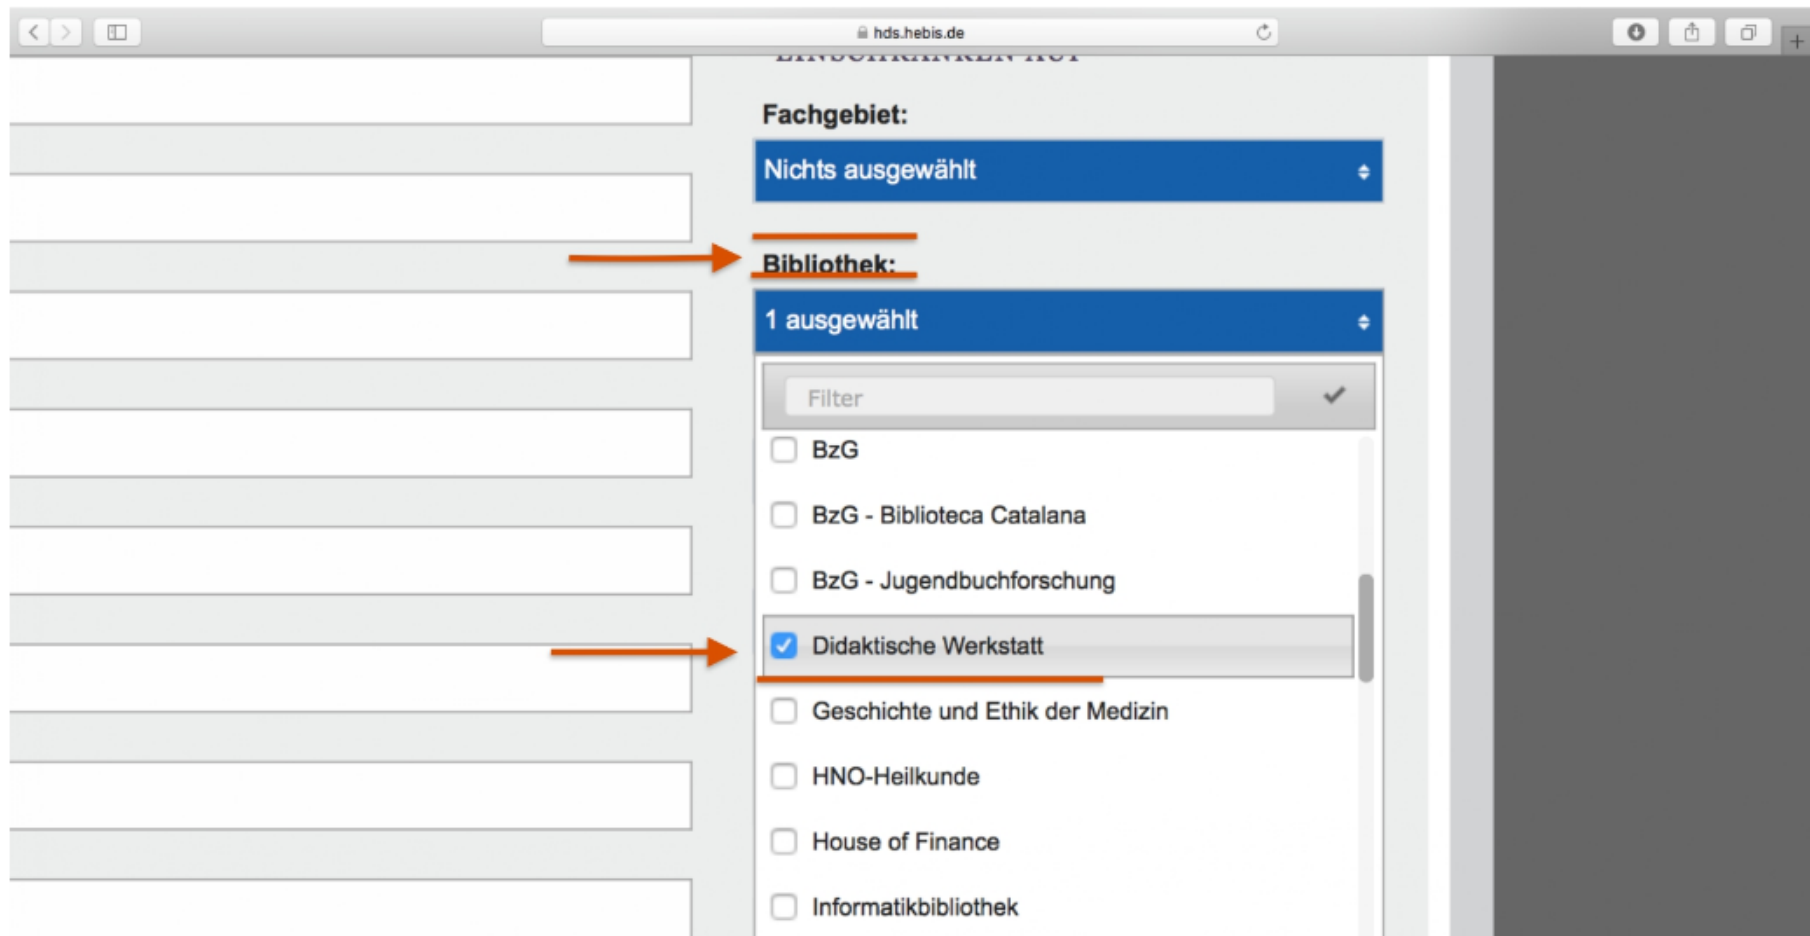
hds.hebis.de

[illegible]

Fachgebiet:

Nichts ausgewählt

Bibliothek:

1 ausgewählt

Filter

BzG

BzG - Biblioteca Catalana

BzG - Jugendbuchforschung

Didaktische Werkstatt

Geschichte und Ethik der Medizin

HNO-Heilkunde

House of Finance

Informatikbibliothek